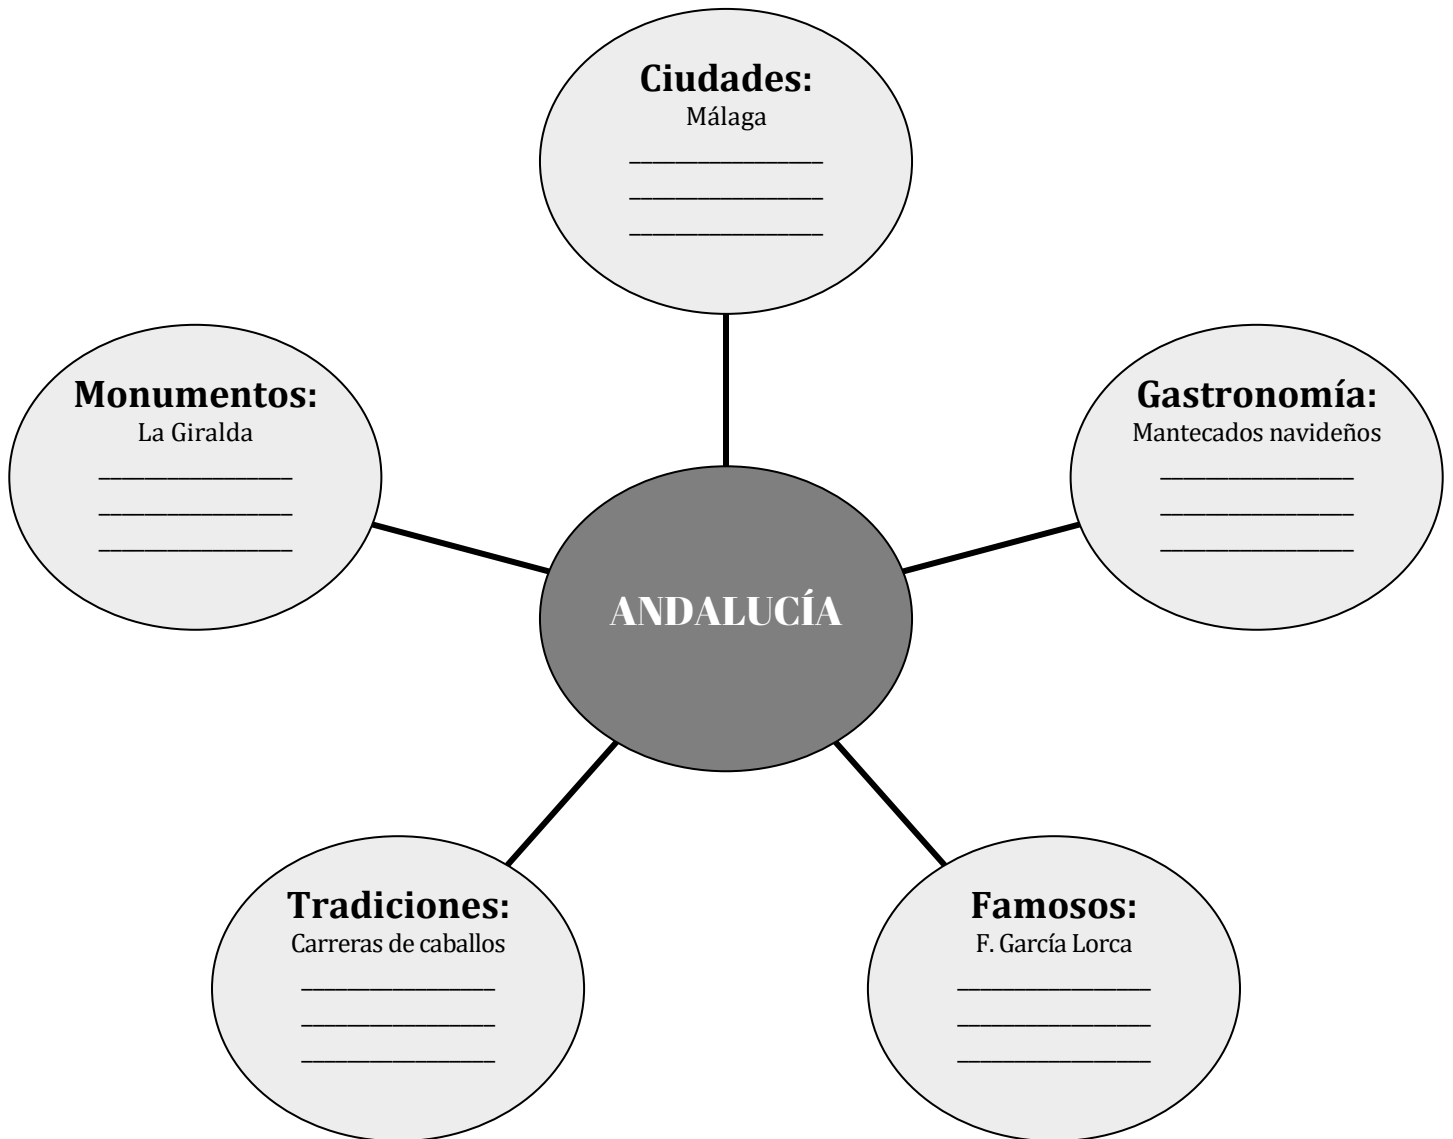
Ciudades:
Málaga
________________
________________
________________

Monumentos:
La Giralda
________________
________________
________________

Gastronomía:
Mantecados navideños
________________
________________
________________

ANDALUCÍA

Tradiciones:
Carreras de caballos
________________
________________
________________

Famosos:
F. García Lorca
________________
________________
________________